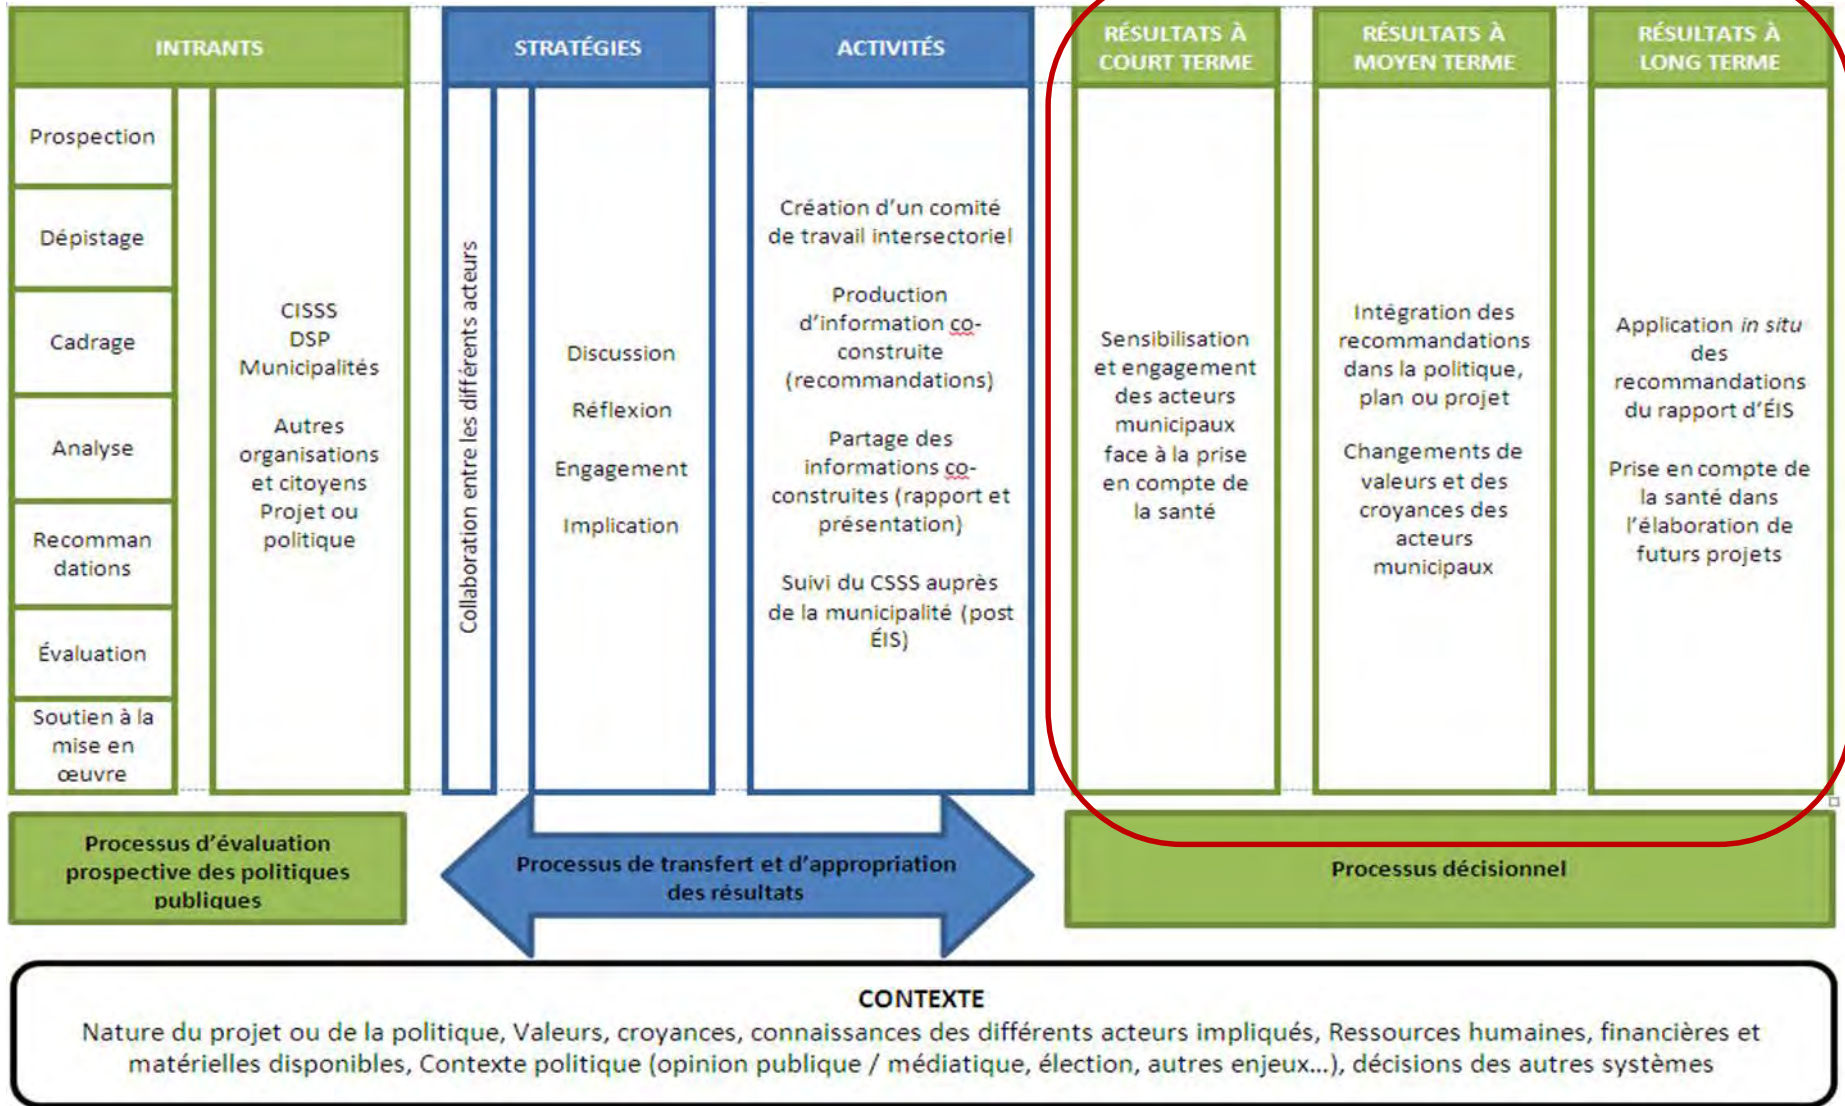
INTRANTS

STRATÉGIES

ACTIVITÉS

RÉSULTATS À COURT TERME

RÉSULTATS À MOYEN TERME

RÉSULTATS À LONG TERME

Prospection

Dépistage

Cadrage

Analyse

Recommandations

Évaluation

Soutien à la mise en œuvre

CISSS
DSP
Municipalités

Autres organisations et citoyens
Projet ou politique

Collaboration entre les différents acteurs

Discussion

Réflexion

Engagement

Implication

Création d'un comité de travail intersectoriel

Production d'information co-construite (recommandations)

Partage des informations co-construites (rapport et présentation)

Suivi du CSSS auprès de la municipalité (post ÉIS)

Sensibilisation et engagement des acteurs municipaux face à la prise en compte de la santé

Intégration des recommandations dans la politique, plan ou projet

Changements de valeurs et des croyances des acteurs municipaux

Application *in situ* des recommandations du rapport d'ÉIS

Prise en compte de la santé dans l'élaboration de futurs projets

Processus d'évaluation prospective des politiques publiques

Processus de transfert et d'appropriation des résultats

Processus décisionnel

CONTEXTE
Nature du projet ou de la politique, Valeurs, croyances, connaissances des différents acteurs impliqués, Ressources humaines, financières et matérielles disponibles, Contexte politique (opinion publique / médiatique, élection, autres enjeux...), décisions des autres systèmes